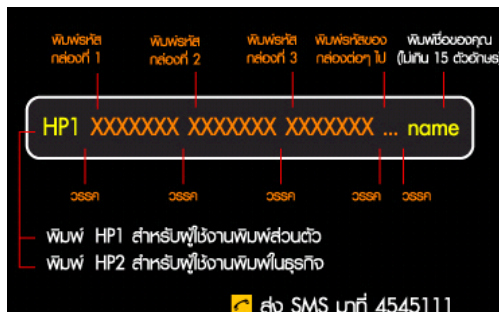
พิมพ์รหัส กล่องที่ 1

พิมพ์รหัส กล่องที่ 2

พิมพ์รหัส กล่องที่ 3

พิมพ์รหัสของ กล่องต่อๆ ไป

พิมพ์ชื่อของคุณ (ไม่เกิน 15 ตัวอักษร)

HP1 XXXXXXX XXXXXXX XXXXXXX ... name

วรรค วรรค วรรค วรรค วรรค

พิมพ์ HP1 สำหรับผู้ใช้งานพิมพ์ส่วนตัว

พิมพ์ HP2 สำหรับผู้ใช้งานพิมพ์ในธุรกิจ

ส่ง SMS มาที่ 4545111